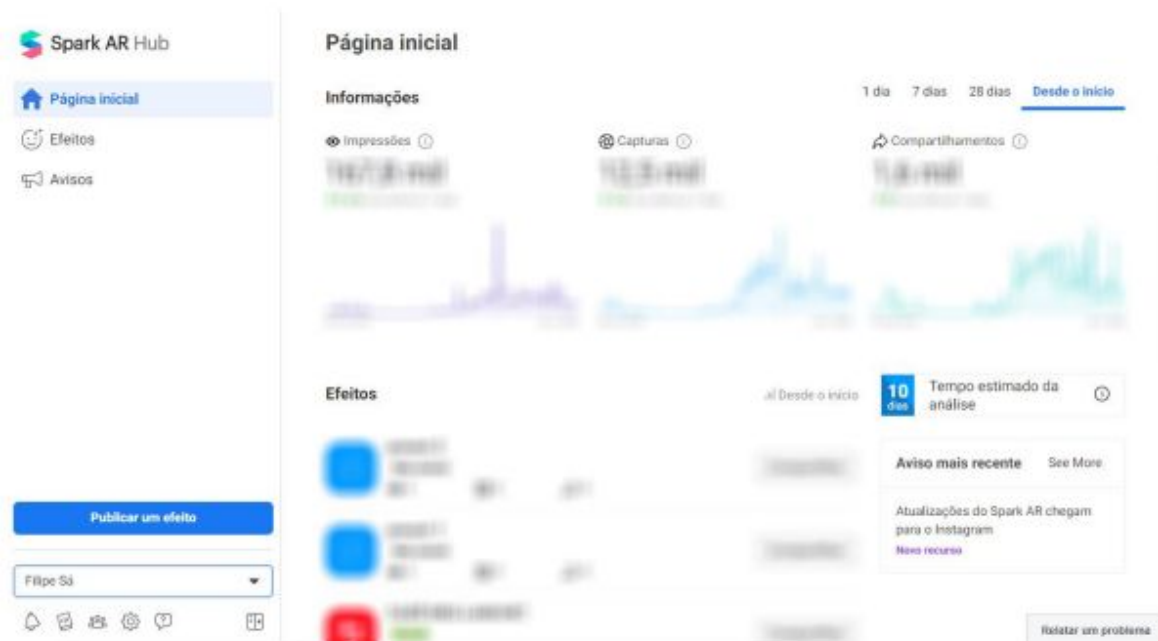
Spark AR Hub

Página inicial

Efeitos

Avisos

Publicar um efeito

Filipe Sá

Página inicial

Informações

1 dia 7 dias 28 dias Desde o início

Impressões

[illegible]

Capturas

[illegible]

Compartilhamentos

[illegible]

Efeitos

Desde o início

10 dias Tempo estimado da análise

Aviso mais recente See More

Atualizações do Spark AR chegam para o Instagram

Novo recurso

Relatar um problema